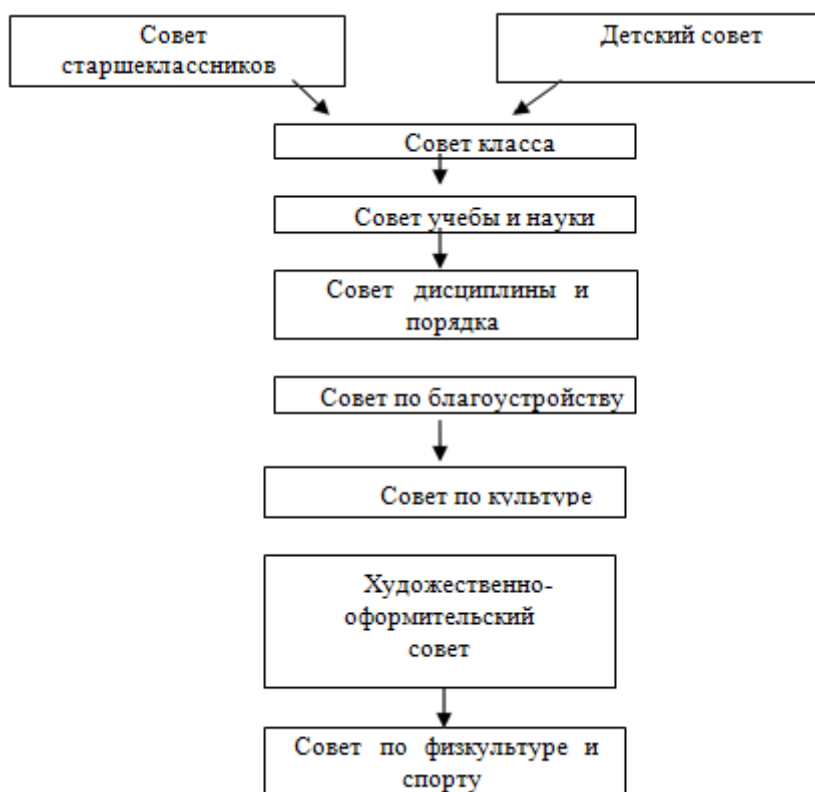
Совет старшеклассников

Детский совет

Совет класса

Совет учебы и науки

Совет дисциплины и порядка

Совет по благоустройству

Совет по культуре

Художественно-оформительский совет

Совет по физкультуре и спорту